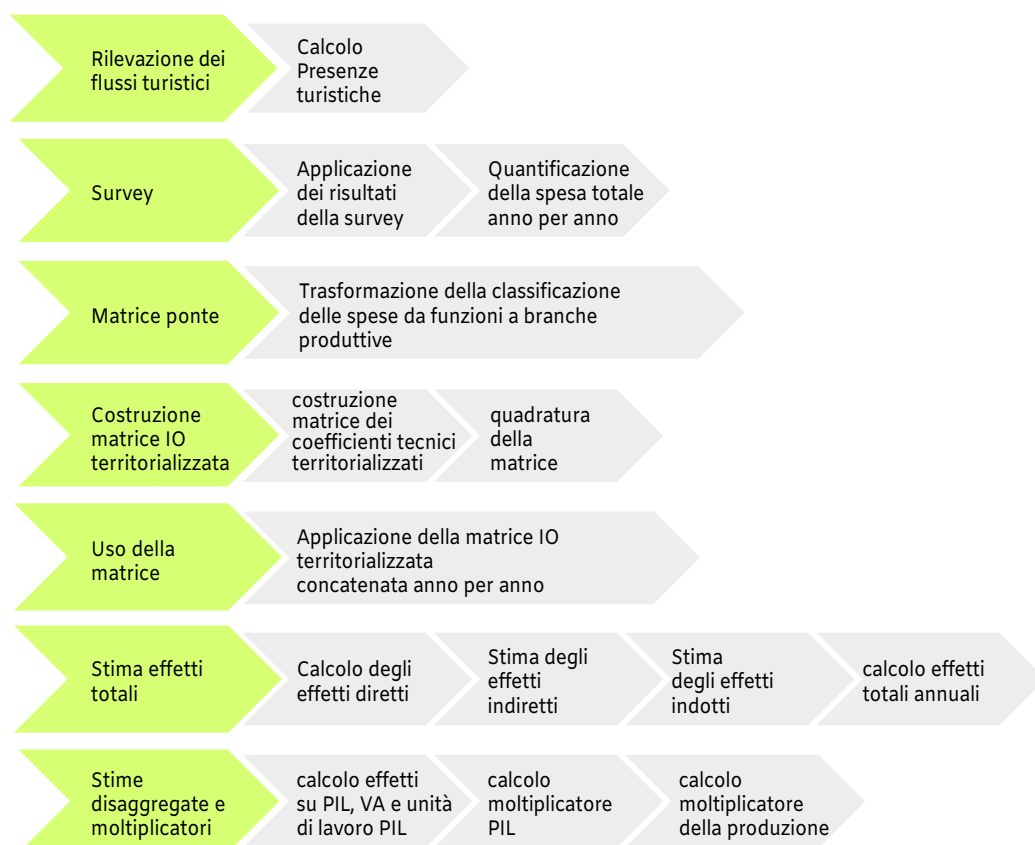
Rilevazione dei flussi turistici

Calcolo Presenze turistiche

Survey

Applicazione dei risultati della survey

Quantificazione della spesa totale anno per anno

Matrice ponte

Trasformazione della classificazione delle spese da funzioni a branche produttive

Costruzione matrice IO territorializzata

costruzione matrice dei coefficienti tecnici territorializzati

quadratura della matrice

Uso della matrice

Applicazione della matrice IO territorializzata concatenata anno per anno

Stima effetti totali

Calcolo degli effetti diretti

Stima degli effetti indiretti

Stima degli effetti indotti

calcolo effetti totali annuali

Stime disaggregate e moltiplicatori

calcolo effetti su PIL, VA e unità di lavoro PIL

calcolo moltiplicatore PIL

calcolo moltiplicatore della produzione